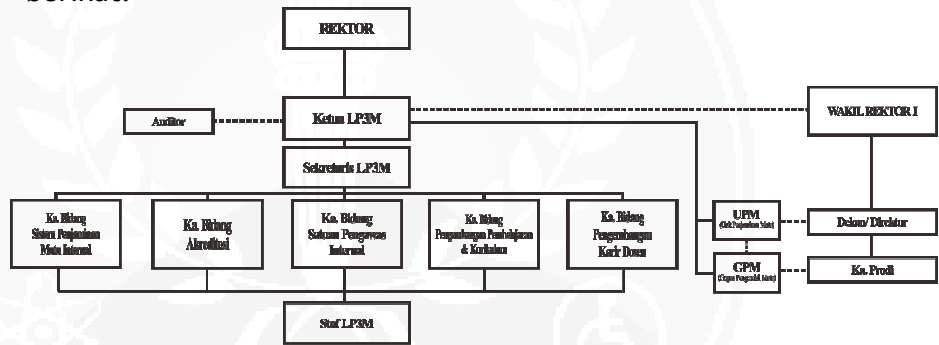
berikut:

REKTOR

Auditor

Ketua LP3M

WAKIL REKTOR I

Sekretaris LP3M

Ka. Bidang Sistem Penjaminan Mutu Internal

Ka. Bidang Akreditasi

Ka. Bidang Satuan Pengawas Internal

Ka. Bidang Pengembangan Pembelajaran & Kurikulum

Ka. Bidang Pengembangan Karir Dosen

UPM (Unit Penjaminan Mutu)

Dekan/ Direktur

GPM (Gugus Pengendali Mutu)

Ka. Prodi

Staf LP3M